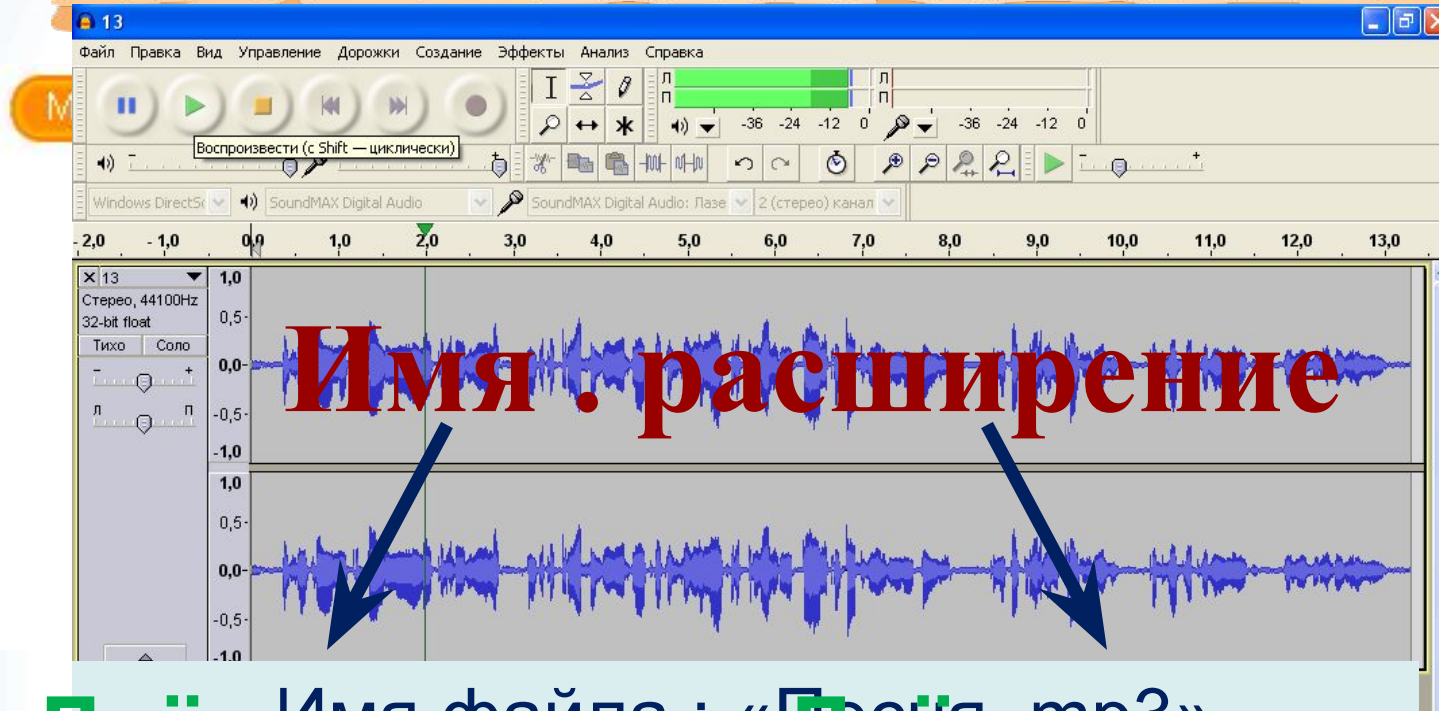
13

Файл Правка Вид Управление Дорожки Создание Эффекты Анализ Справка

Л
П
-36 -24 -12 0
Л
П
-36 -24 -12 0

Воспроизвести (с Shift — циклически)

Windows DirectSo
SoundMAX Digital Audio
SoundMAX Digital Audio: Лазе
2 (стерео) канал

-2,0 -1,0 0,0 1,0 2,0 3,0 4,0 5,0 6,0 7,0 8,0 9,0 10,0 11,0 12,0 13,0

13
Стерео, 44100Hz
32-bit float
Тихо Соло
Л П

1,0
0,5
0,0
-0,5
-1,0
1,0
0,5
0,0
-0,5
-1,0

Имя . расширение

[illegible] Имя файла : «П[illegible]ня. mp3»